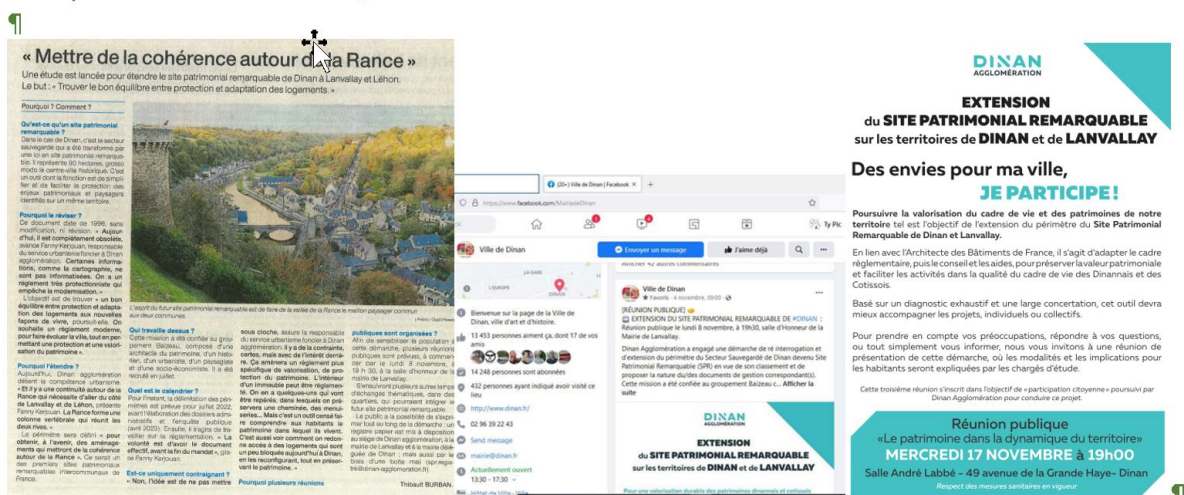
¶

« Mettre de la cohérence autour de la Rance »

Une étude est lancée pour étendre le site patrimonial remarquable de Dinan à Lanvallay et Léhon. Le but : « Trouver le bon équilibre entre protection et adaptation des logements. »

Pourquoi ? Comment ?

Qu'est-ce qu'un site patrimonial remarquable ?

Pourquoi le réviser ?

Pourquoi l'étendre ?

Qui travaille dessus ?

Quel est le calendrier ?

Est-ce uniquement contraignant ?

Pourquoi plusieurs réunions

publiques sont organisées ?

Thibault BURBAN.

(20+) Ville de Dinan | Facebook

https://www.facebook.com/MairiedeDinan

Ville de Dinan

Envoyer un message

J'aime déjà

Bienvenue sur la page de la Ville de Dinan, ville d'art et d'histoire.

13 453 personnes aiment ça, dont 17 de vos amis

14 248 personnes sont abonnées

432 personnes ont indiqué avoir visité ce lieu

http://www.dinan.fr/

02 96 39 22 43

Send message

mairie@dinan.fr

Actuellement ouvert

13:30 - 17:30

Ville de Dinan

Favoris · 4 novembre, 09:00

[RÉUNION PUBLIQUE]
EXTENSION DU SITE PATRIMONIAL REMARQUABLE DE #DINAN : Réunion publique le lundi 8 novembre, à 19h30, salle d'Honneur de la Mairie de Lanvallay.

Dinan Agglomération a engagé une démarche de ré interrogation et d'extension du périmètre du Secteur Sauvegardé de Dinan devenu Site Patrimonial Remarquable (SPR) en vue de son classement et de proposer la nature du/des documents de gestion correspondant(s). Cette mission a été confiée au groupement Balzeau c... Afficher la suite

DINAN AGGLOMÉRATION

EXTENSION du SITE PATRIMONIAL REMARQUABLE sur les territoires de DINAN et de LANVALLAY

DINAN AGGLOMÉRATION

EXTENSION du SITE PATRIMONIAL REMARQUABLE sur les territoires de DINAN et de LANVALLAY

Des envies pour ma ville, JE PARTICIPE !

Poursuivre la valorisation du cadre de vie et des patrimoines de notre territoire tel est l'objectif de l'extension du périmètre du Site Patrimonial Remarquable de Dinan et Lanvallay.

En lien avec l'Architecte des Bâtiments de France, il s'agit d'adapter le cadre réglementaire, puis le conseil et les aides, pour préserver la valeur patrimoniale et faciliter les activités dans la qualité du cadre de vie des Dinannais et des Cotissois.

Basé sur un diagnostic exhaustif et une large concertation, cet outil devra mieux accompagner les projets, individuels ou collectifs.

Pour prendre en compte vos préoccupations, répondre à vos questions, ou tout simplement vous informer, nous vous invitons à une réunion de présentation de cette démarche, où les modalités et les implications pour les habitants seront expliquées par les chargés d'étude.

Cette troisième réunion s'inscrit dans l'objectif de « participation citoyenne » poursuivi par Dinan Agglomération pour conduire ce projet.

Réunion publique
«Le patrimoine dans la dynamique du territoire»
MERCREDI 17 NOVEMBRE à 19h00
Salle André Labbé - 49 avenue de la Grande Haye- Dinan
Respect des mesures sanitaires en vigueur